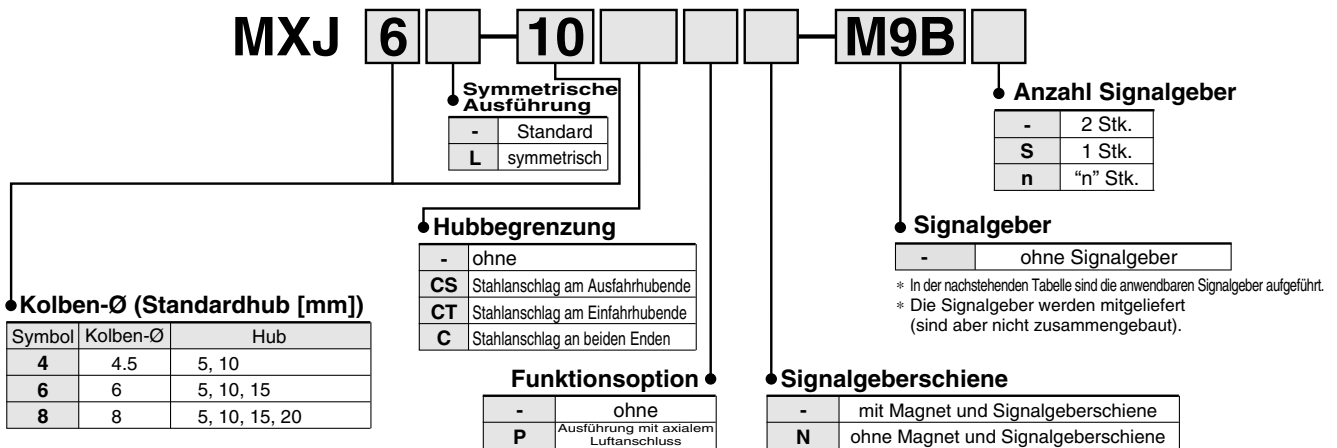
MXJ 6 10 M9B

Symmetrische Ausführung

| - | Standard |
|---|---|
| L | symmetrisch |

Anzahl Signalgeber

| - | 2 Stk. |
|---|---|
| S | 1 Stk. |
| n | "n" Stk. |

Hubbegrenzung

| - | ohne |
|---|---|
| CS | Stahlanschlag am Ausfahrhubende |
| CT | Stahlanschlag am Einfahrhubende |
| C | Stahlanschlag an beiden Enden |

Signalgeber

| - | ohne Signalgeber |
|---|---|

∗ In der nachstehenden Tabelle sind die anwendbaren Signalgeber aufgeführt.
∗ Die Signalgeber werden mitgeliefert (sind aber nicht zusammengebaut).

Kolben-Ø (Standardhub [mm])

| Symbol | Kolben-Ø | Hub |
|---|---|---|
| 4 | 4.5 | 5, 10 |
| 6 | 6 | 5, 10, 15 |
| 8 | 8 | 5, 10, 15, 20 |

Funktionsoption

| - | ohne |
|---|---|
| P | Ausführung mit axialem Luftanschluss |

Signalgeberschiene

| - | mit Magnet und Signalgeberschiene |
|---|---|
| N | ohne Magnet und Signalgeberschiene |